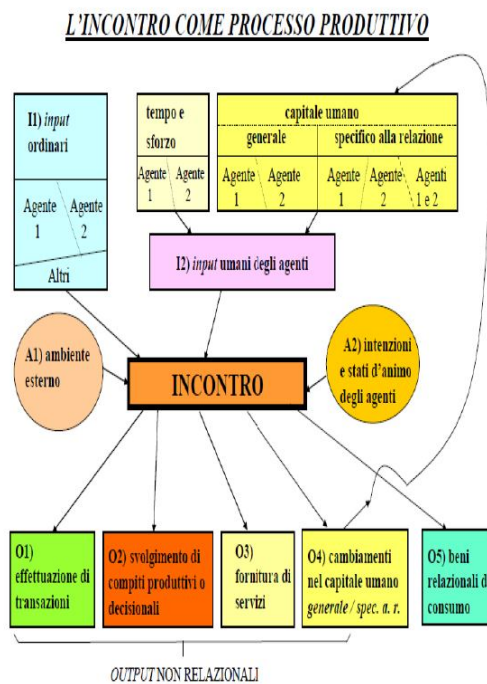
L'INCONTRO COME PROCESSO PRODUTTIVO

I1) *input* ordinari

Agente 1

Agente 2

Altri

tempo e sforzo

Agente 1

Agente 2

capitale umano

generale

specifico alla relazione

Agente 1

Agente 2

Agente 1

Agente 2

Agenti 1 e 2

I2) *input* umani degli agenti

A1) ambiente esterno

INCONTRO

A2) intenzioni e stati d'animo degli agenti

O1) effettuazione di transazioni

O2) svolgimento di compiti produttivi o decisionali

O3) fornitura di servizi

O4) cambiamenti nel capitale umano *generale / spec. a. r.*

O5) beni relazionali d consumo

*OUTPUT* NON RELAZIONALI